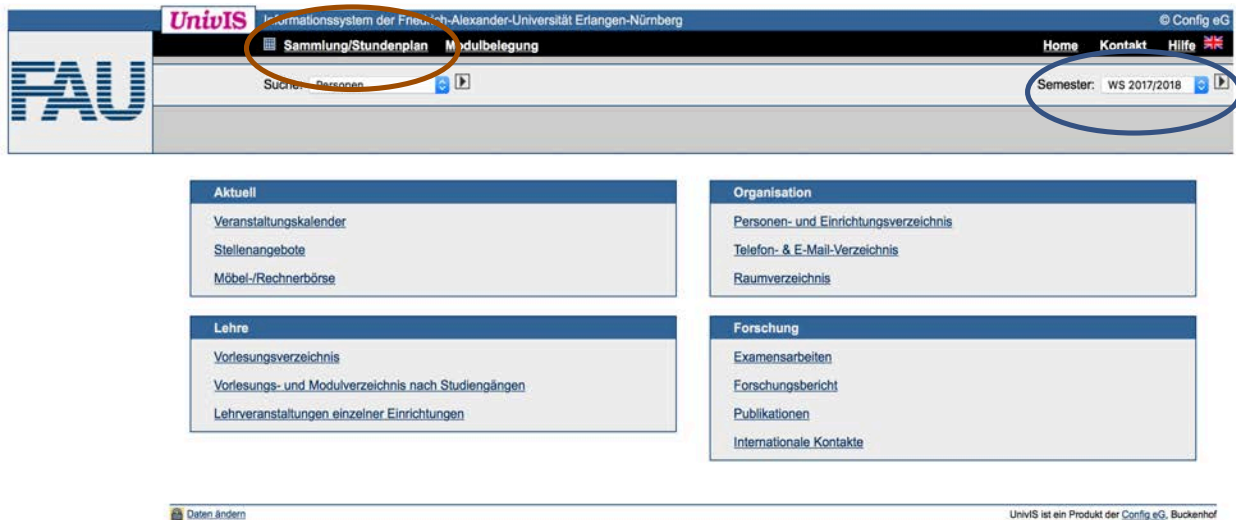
UnivIS Informationssystem der Fried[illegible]h-Alexander-Universität Erlangen-Nürnberg © Config eG

Sammlung/Stundenplan M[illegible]dulbelegung

Home Kontakt Hilfe

FAU

Suche: Personen

Semester: WS 2017/2018

Aktuell

Veranstaltungskalender

Stellenangebote

Möbel-/Rechnerbörse

Organisation

Personen- und Einrichtungsverzeichnis

Telefon- & E-Mail-Verzeichnis

Raumverzeichnis

Lehre

Vorlesungsverzeichnis

Vorlesungs- und Modulverzeichnis nach Studiengängen

Lehrveranstaltungen einzelner Einrichtungen

Forschung

Examensarbeiten

Forschungsbericht

Publikationen

Internationale Kontakte

Daten ändern

UnivIS ist ein Produkt der Config eG, Buckenhof